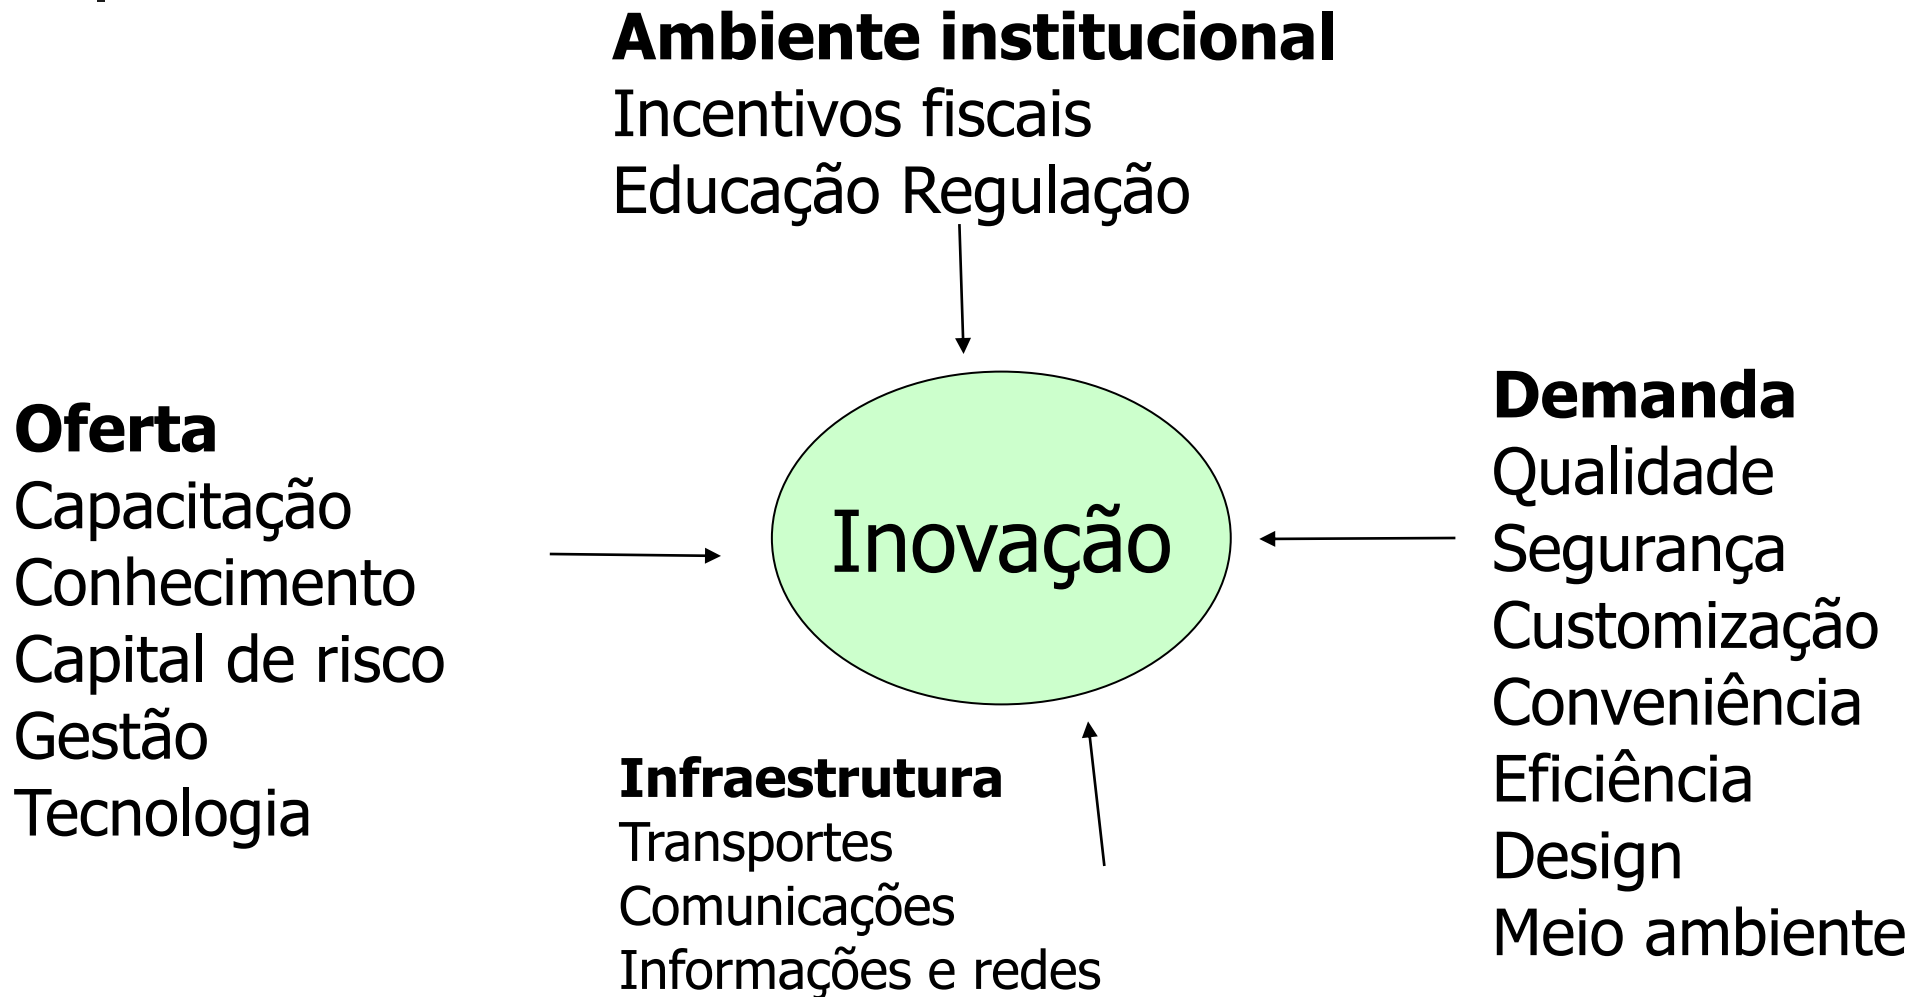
**Ambiente institucional**
Incentivos fiscais
Educação Regulação

**Oferta**
Capacitação
Conhecimento
Capital de risco
Gestão
Tecnologia

Inovação

**Demanda**
Qualidade
Segurança
Customização
Conveniência
Eficiência
Design
Meio ambiente

**Infraestrutura**
Transportes
Comunicações
Informações e redes